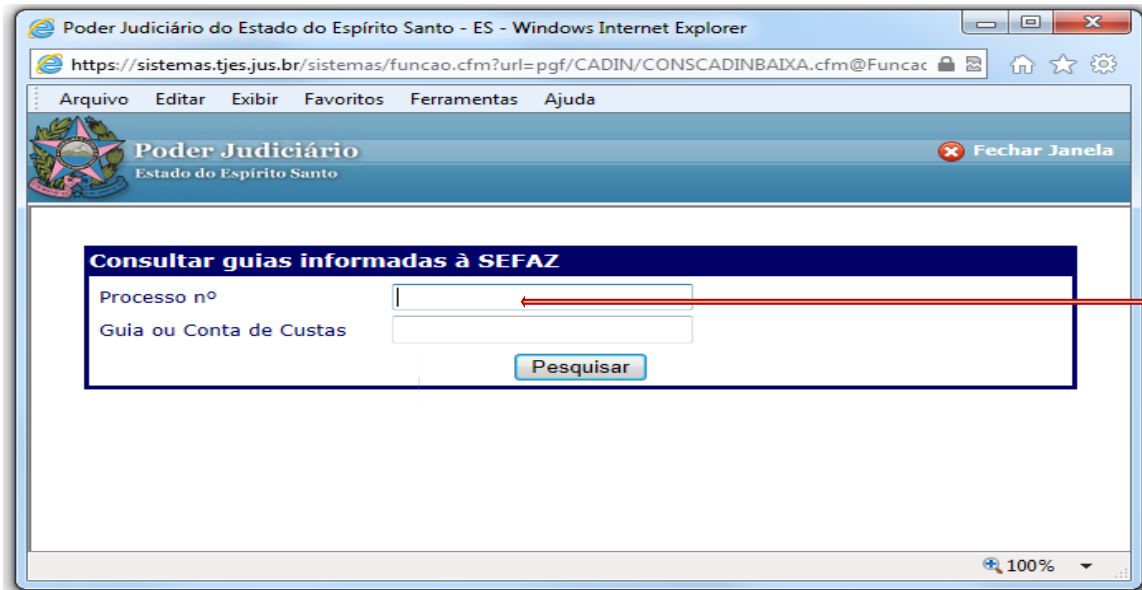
Poder Judiciário do Estado do Espírito Santo - ES - Windows Internet Explorer

https://sistemas.tjes.jus.br/sistemas/funcao.cfm?url=pgf/CADIN/CONSCADINBAIXA.cfm@Funcac

Arquivo Editar Exibir Favoritos Ferramentas Ajuda

Poder Judiciário
Estado do Espírito Santo

Fechar Janela

Consultar guias informadas à SEFAZ

Processo nº

Guia ou Conta de Custas

Pesquisar

100%